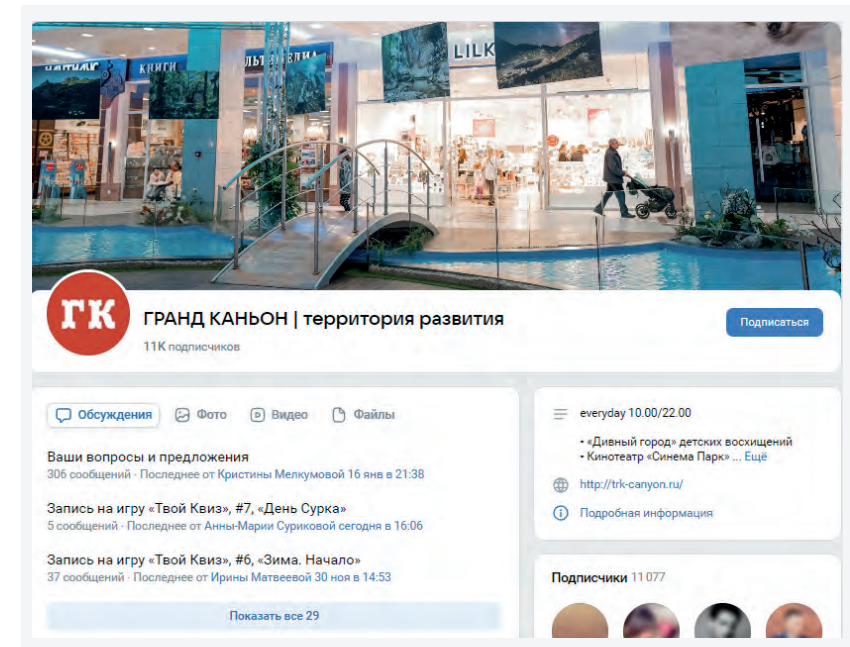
КНИГИ

LILK

ГК

ГРАНД КАНЬОН | территория развития

11K подписчиков

Подписаться

Обсуждения Фото Видео Файлы

Ваши вопросы и предложения
306 сообщений · Последнее от Кристины Мелкумовой 16 янв в 21:38

Запись на игру «Твой Квиз», #7, «День Сурка»
5 сообщений · Последнее от Анны-Марии Суриковой сегодня в 16:06

Запись на игру «Твой Квиз», #6, «Зима. Начало»
37 сообщений · Последнее от Ирины Матвеевой 30 ноя в 14:53

Показать все 29

everyday 10.00/22.00

• «Дивный город» детских восхищений
• Кинотеатр «Синема Парк» ... Ещё

http://trk-canyon.ru/

Подробная информация

Подписчики 11 077